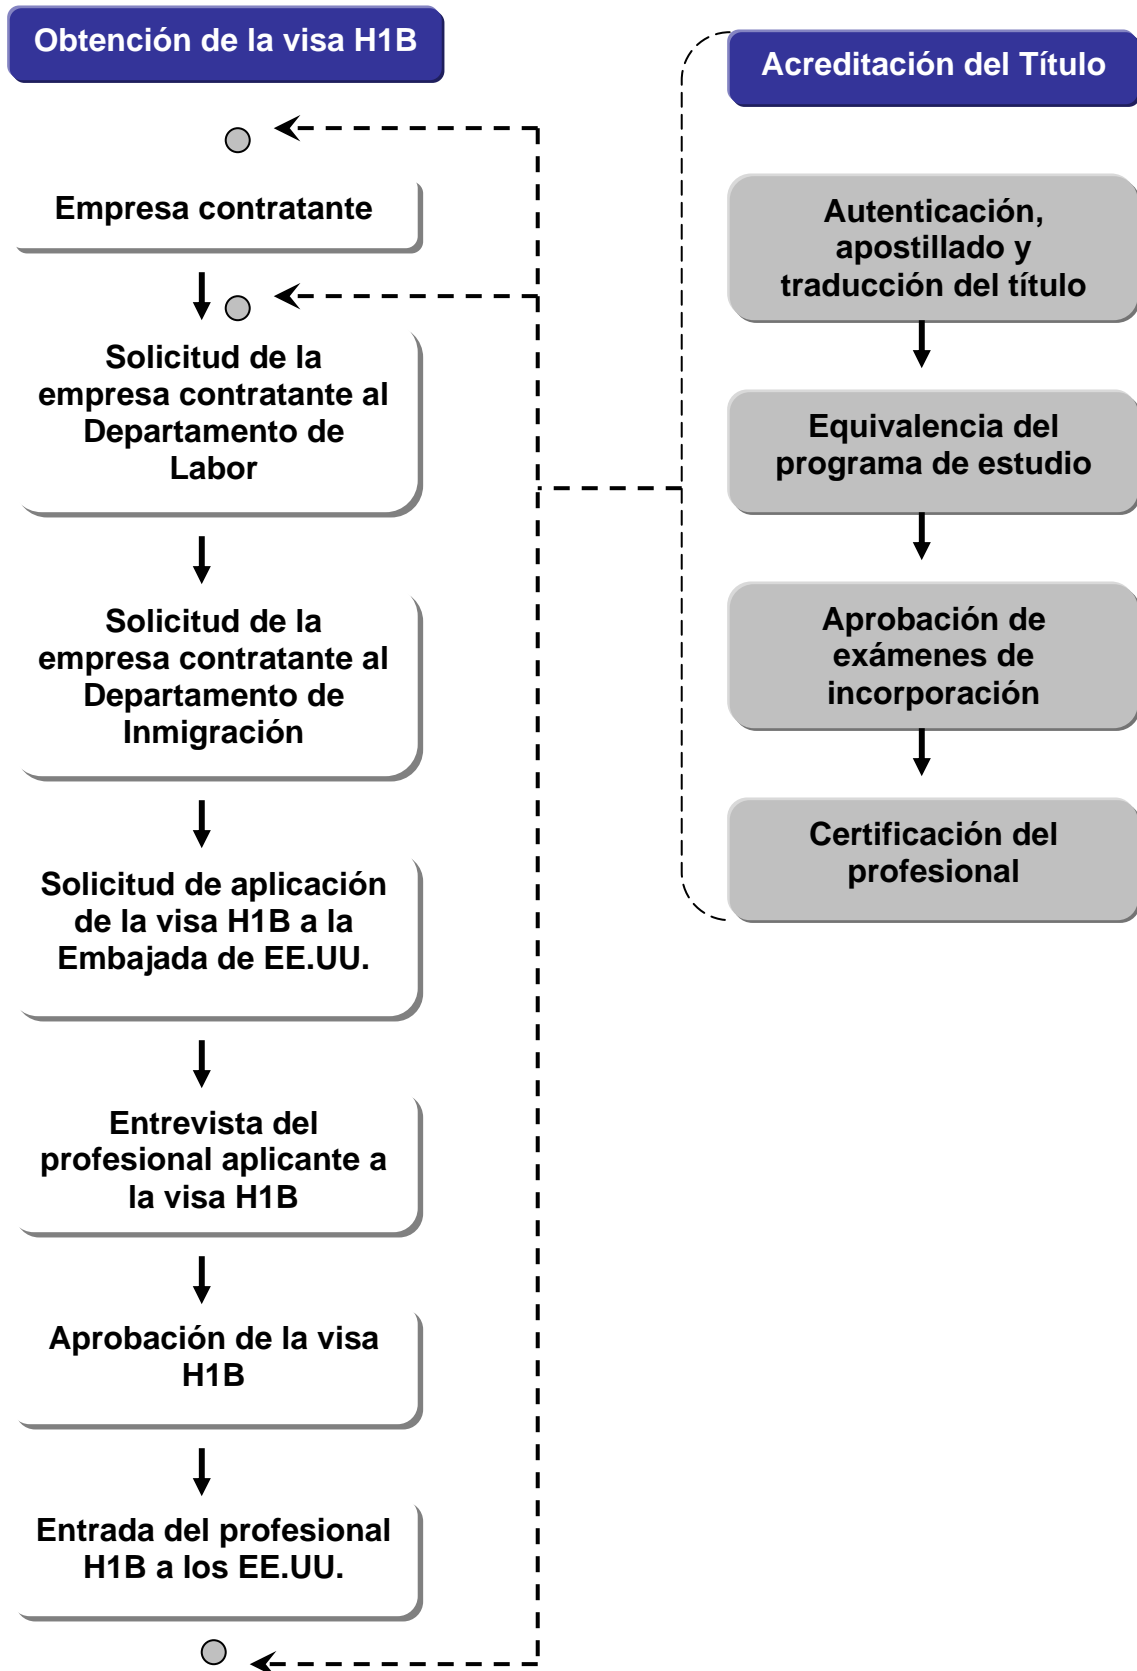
Obtención de la visa H1B

Empresa contratante

Solicitud de la empresa contratante al Departamento de Labor

Solicitud de la empresa contratante al Departamento de Inmigración

Solicitud de aplicación de la visa H1B a la Embajada de EE.UU.

Entrevista del profesional aplicante a la visa H1B

Aprobación de la visa H1B

Entrada del profesional H1B a los EE.UU.

Acreditación del Título

Autenticación, apostillado y traducción del título

Equivalencia del programa de estudio

Aprobación de exámenes de incorporación

Certificación del profesional